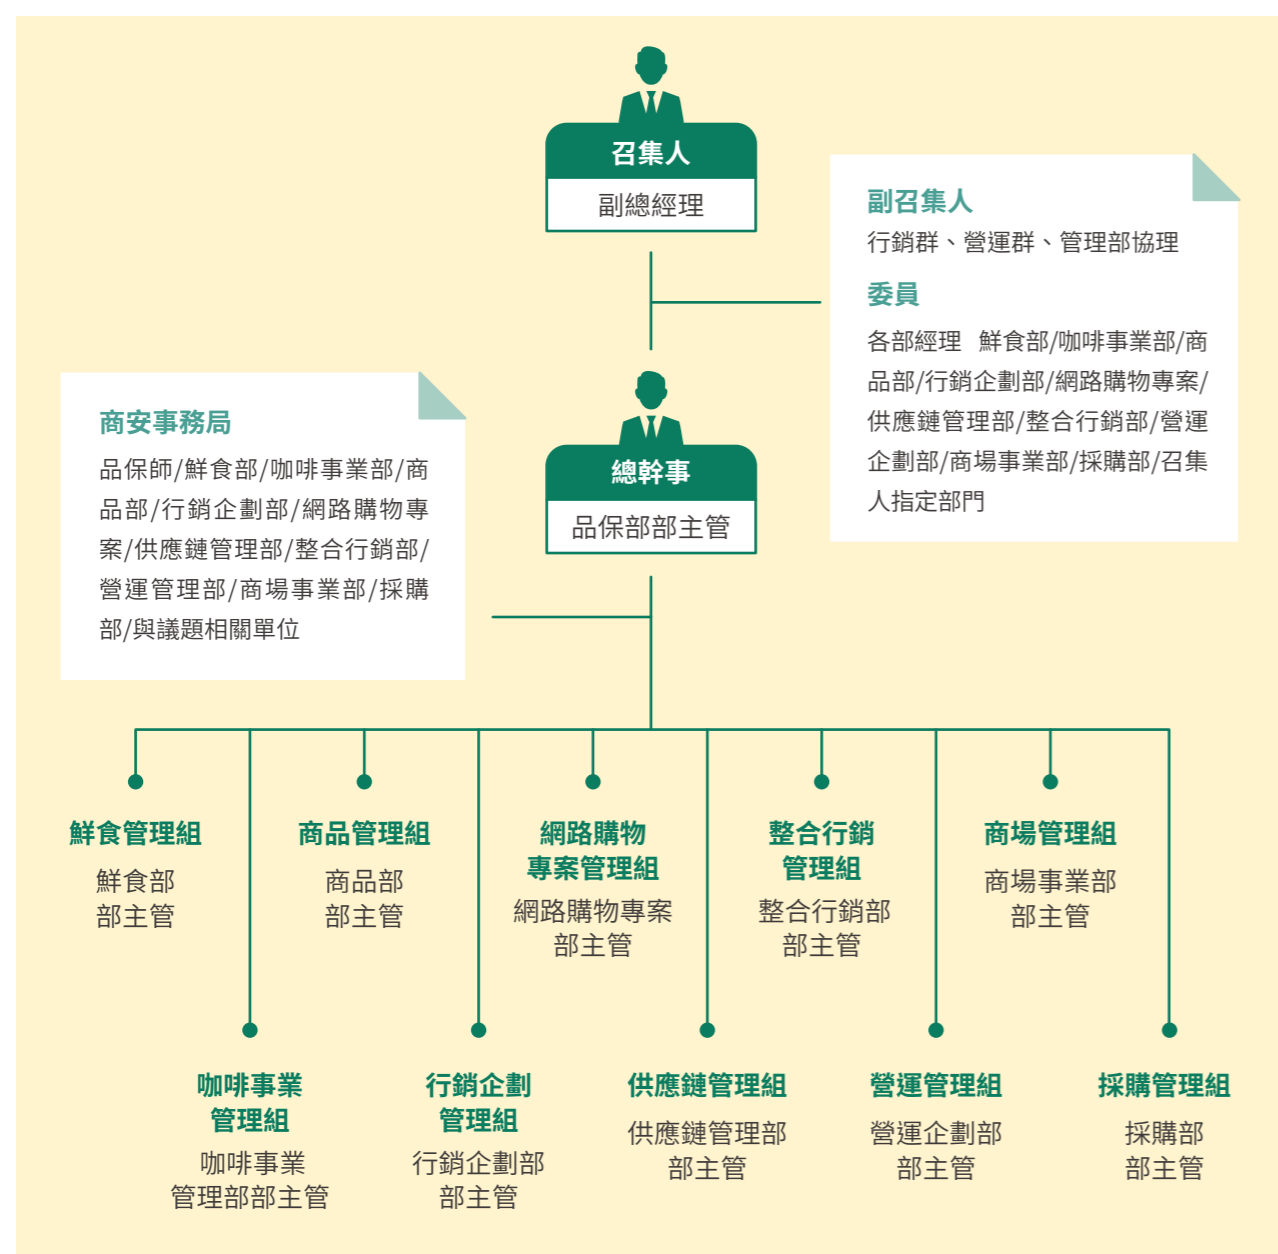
召集人
副總經理

副召集人
行銷群、營運群、管理部協理

委員
各部經理　鮮食部/咖啡事業部/商品部/行銷企劃部/網路購物專案/供應鏈管理部/整合行銷部/營運企劃部/商場事業部/採購部/召集人指定部門

商安事務局
品保師/鮮食部/咖啡事業部/商品部/行銷企劃部/網路購物專案/供應鏈管理部/整合行銷部/營運管理部/商場事業部/採購部/與議題相關單位

總幹事
品保部部主管

鮮食管理組
鮮食部
部主管

商品管理組
商品部
部主管

網路購物
專案管理組
網路購物專案
部主管

整合行銷
管理組
整合行銷部
部主管

商場管理組
商場事業部
部主管

咖啡事業
管理組
咖啡事業
管理部部主管

行銷企劃
管理組
行銷企劃部
部主管

供應鏈管理組
供應鏈管理部
部主管

營運管理組
營運企劃部
部主管

採購管理組
採購部
部主管